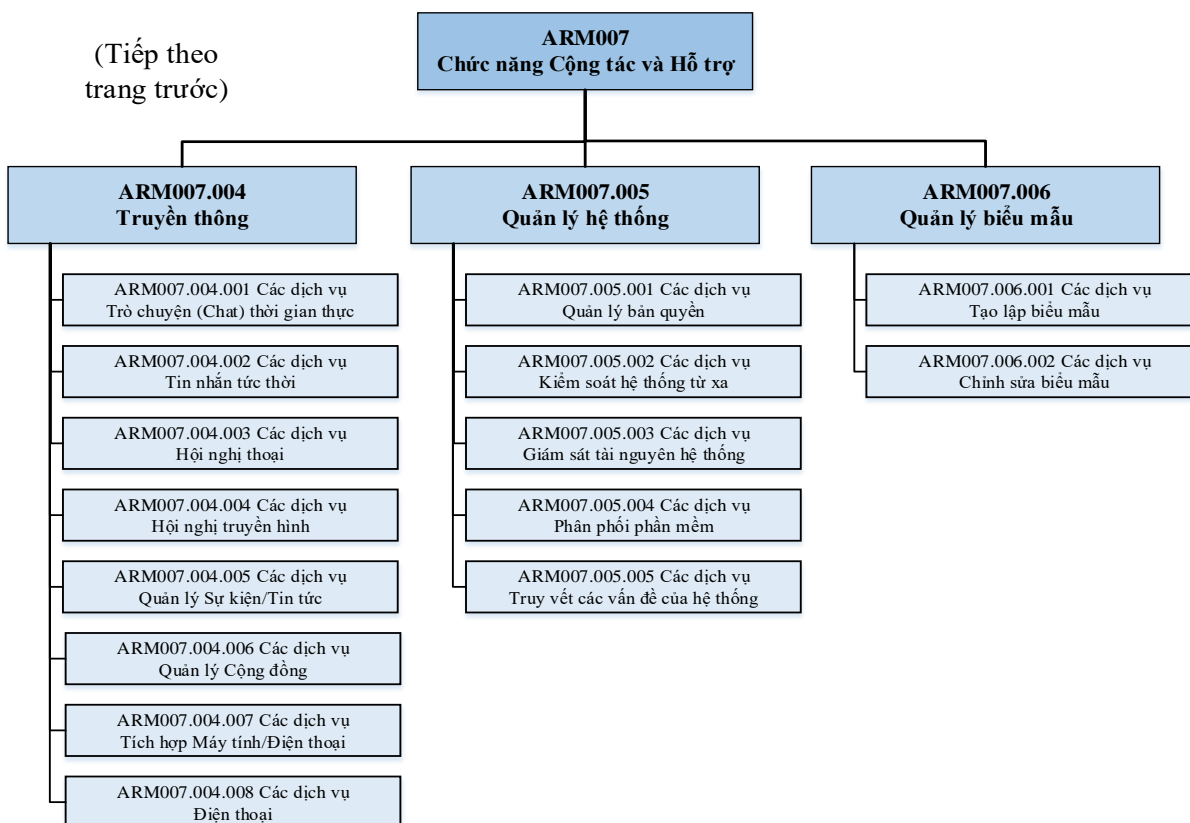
(Tiếp theo trang trước)

ARM007
Chức năng Cộng tác và Hỗ trợ

ARM007.004
Truyền thông

ARM007.004.001 Các dịch vụ Trò chuyện (Chat) thời gian thực

ARM007.004.002 Các dịch vụ Tin nhắn tức thời

ARM007.004.003 Các dịch vụ Hội nghị thoại

ARM007.004.004 Các dịch vụ Hội nghị truyền hình

ARM007.004.005 Các dịch vụ Quản lý Sự kiện/Tin tức

ARM007.004.006 Các dịch vụ Quản lý Cộng đồng

ARM007.004.007 Các dịch vụ Tích hợp Máy tính/Điện thoại

ARM007.004.008 Các dịch vụ Điện thoại

ARM007.005
Quản lý hệ thống

ARM007.005.001 Các dịch vụ Quản lý bản quyền

ARM007.005.002 Các dịch vụ Kiểm soát hệ thống từ xa

ARM007.005.003 Các dịch vụ Giám sát tài nguyên hệ thống

ARM007.005.004 Các dịch vụ Phân phối phần mềm

ARM007.005.005 Các dịch vụ Truy vết các vấn đề của hệ thống

ARM007.006
Quản lý biểu mẫu

ARM007.006.001 Các dịch vụ Tạo lập biểu mẫu

ARM007.006.002 Các dịch vụ Chỉnh sửa biểu mẫu